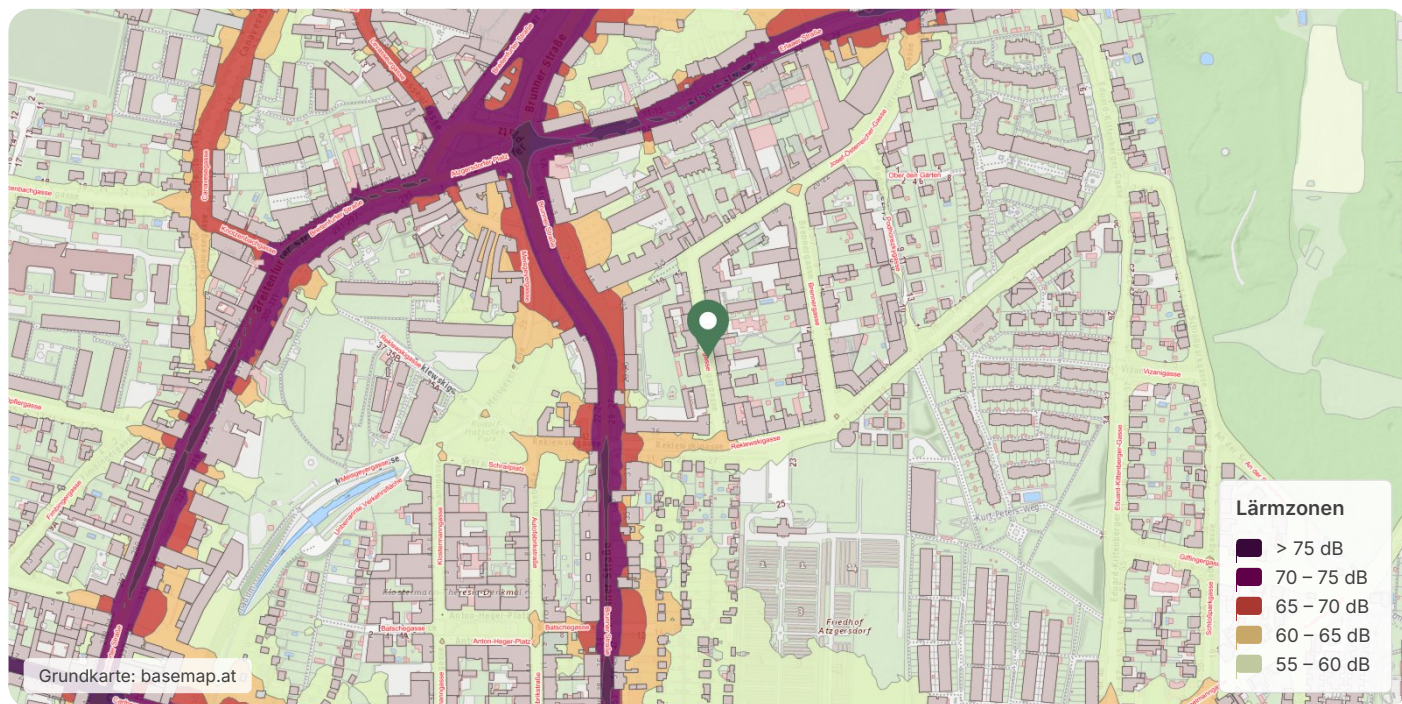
Brunner Straße
Atzgersdorfer Platz
Breitenfurter Straße
Josef-Österreicher-Gasse
Ober den Gärten
Brunner Straße
Reklewskigasse
Vizanigasse
Kurt-Peters-Weg
Schrailplatz
Mehselgasse
Anton-Heger-Platz
Batschegasse
Friedhof Atzgersdorf
Eduard-Kittenberger-Gasse
Giffingergasse

Lärmzonen
> 75 dB
70 – 75 dB
65 – 70 dB
60 – 65 dB
55 – 60 dB

Grundkarte: basemap.at